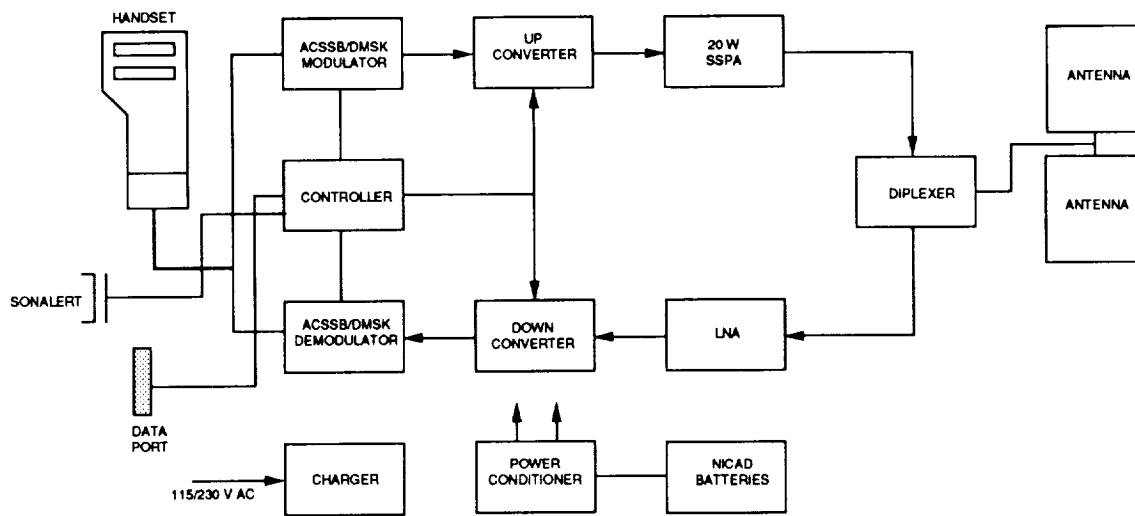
HANDSET

ACSSB/DMSK MODULATOR

UP CONVERTER

20 W SSPA

ANTENNA

ANTENNA

DIPLEXER

CONTROLLER

SONALERT

ACSSB/DMSK DEMODULATOR

DOWN CONVERTER

LNA

DATA PORT

115/230 V AC

CHARGER

POWER CONDITIONER

NICAD BATTERIES